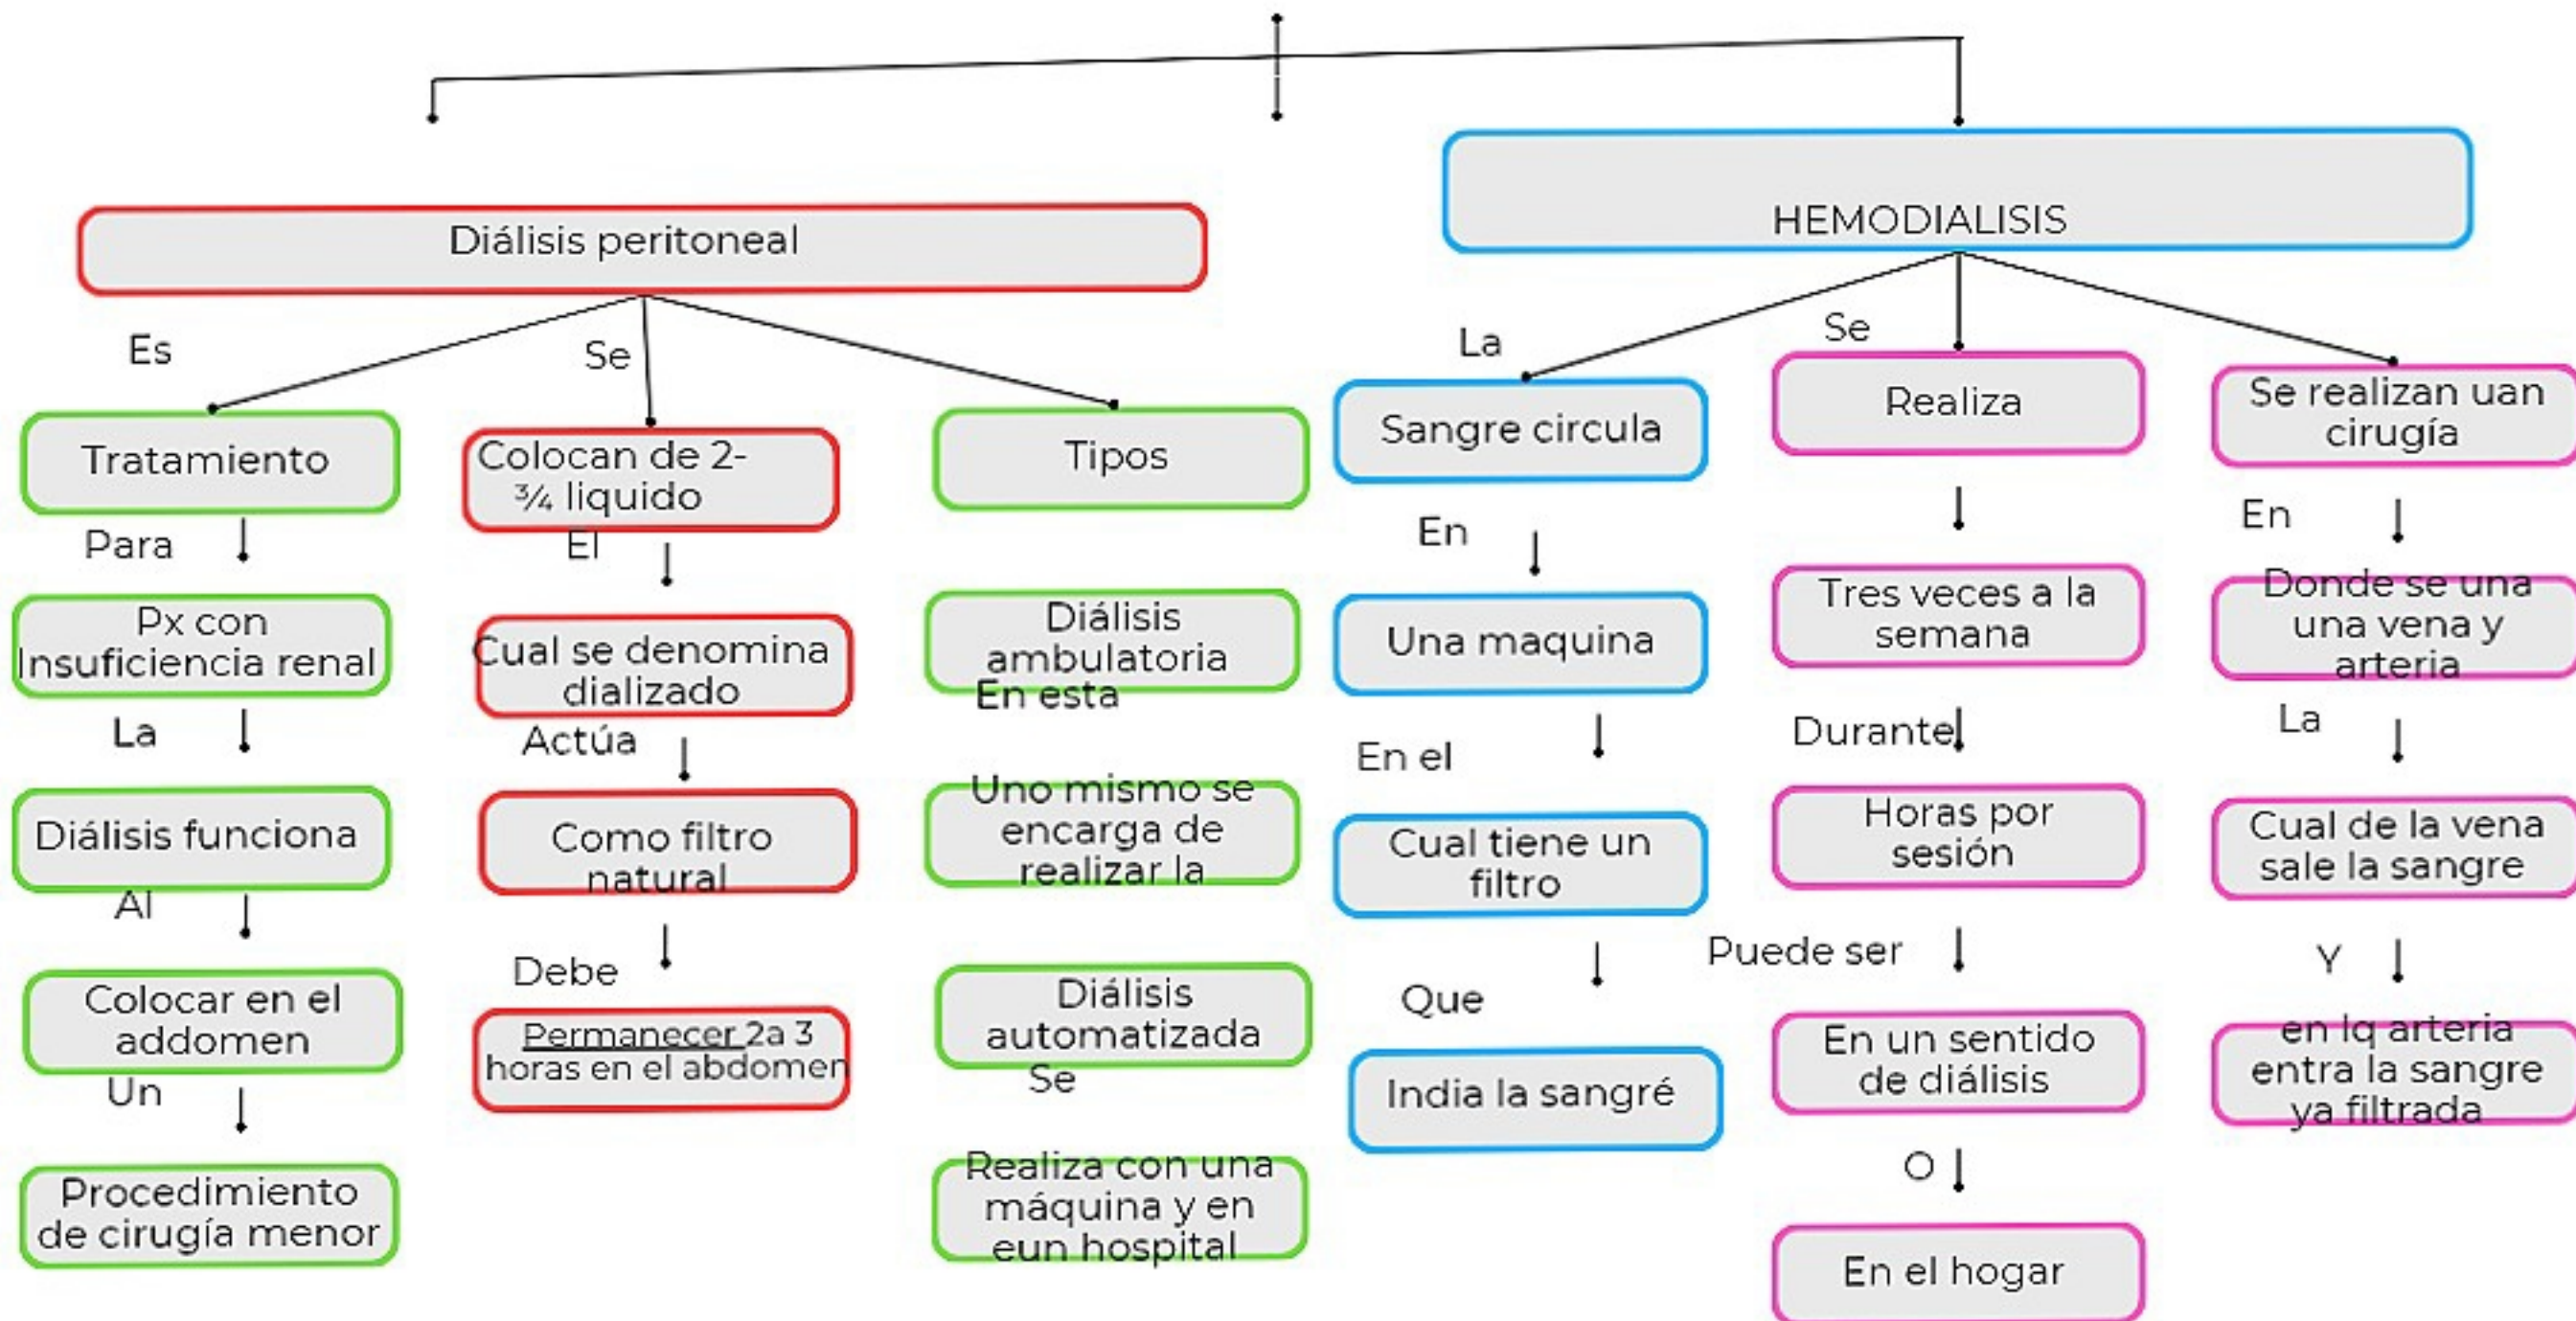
Diálisis peritoneal

Es

Tratamiento

Para

Px con Insuficiencia renal

La

Diálisis funciona

Al

Colocar en el addomen

Un

Procedimiento de cirugía menor

Se

Colocan de 2-¾ liquido

El

Cual se denomina dializado

Actúa

Como filtro natural

Debe

Permanecer 2a 3 horas en el abdomen

Tipos

Diálisis ambulatoria

En esta

Uno mismo se encarga de realizar la

Diálisis automatizada

Se

Realiza con una máquina y en eun hospital

HEMODIALISIS

La

Sangre circula

En

Una maquina

En el

Cual tiene un filtro

Que

India la sangré

Se

Realiza

Tres veces a la semana

Durante

Horas por sesión

Puede ser

En un sentido de diálisis

O

En el hogar

Se realizan uan cirugía

En

Donde se una una vena y arteria

La

Cual de la vena sale la sangre

Y

en lq arteria entra la sangre ya filtrada